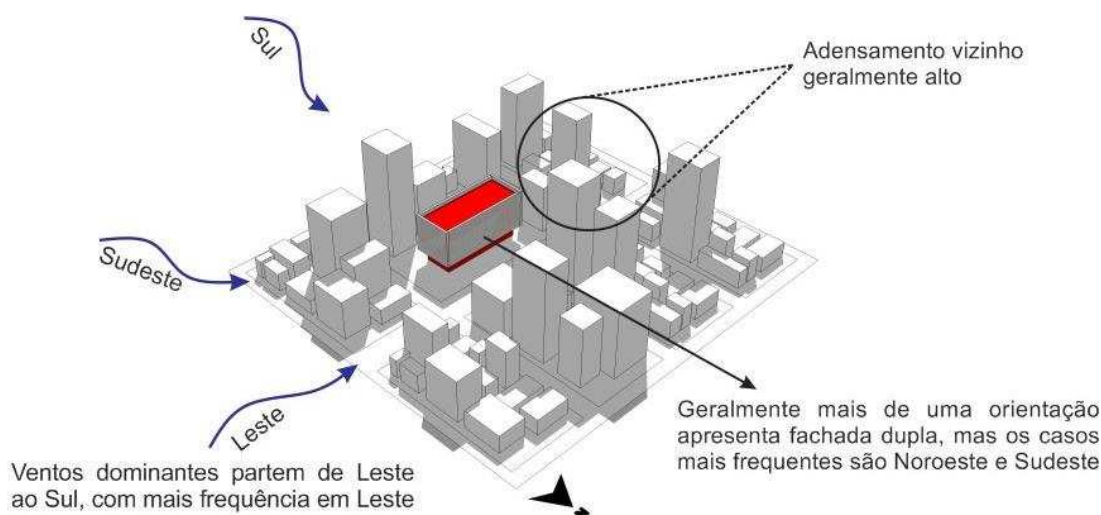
Sul

Adensamento vizinho geralmente alto

Sudeste

Leste

Ventos dominantes partem de Leste ao Sul, com mais frequência em Leste

Geralmente mais de uma orientação apresenta fachada dupla, mas os casos mais frequentes são Noroeste e Sudeste